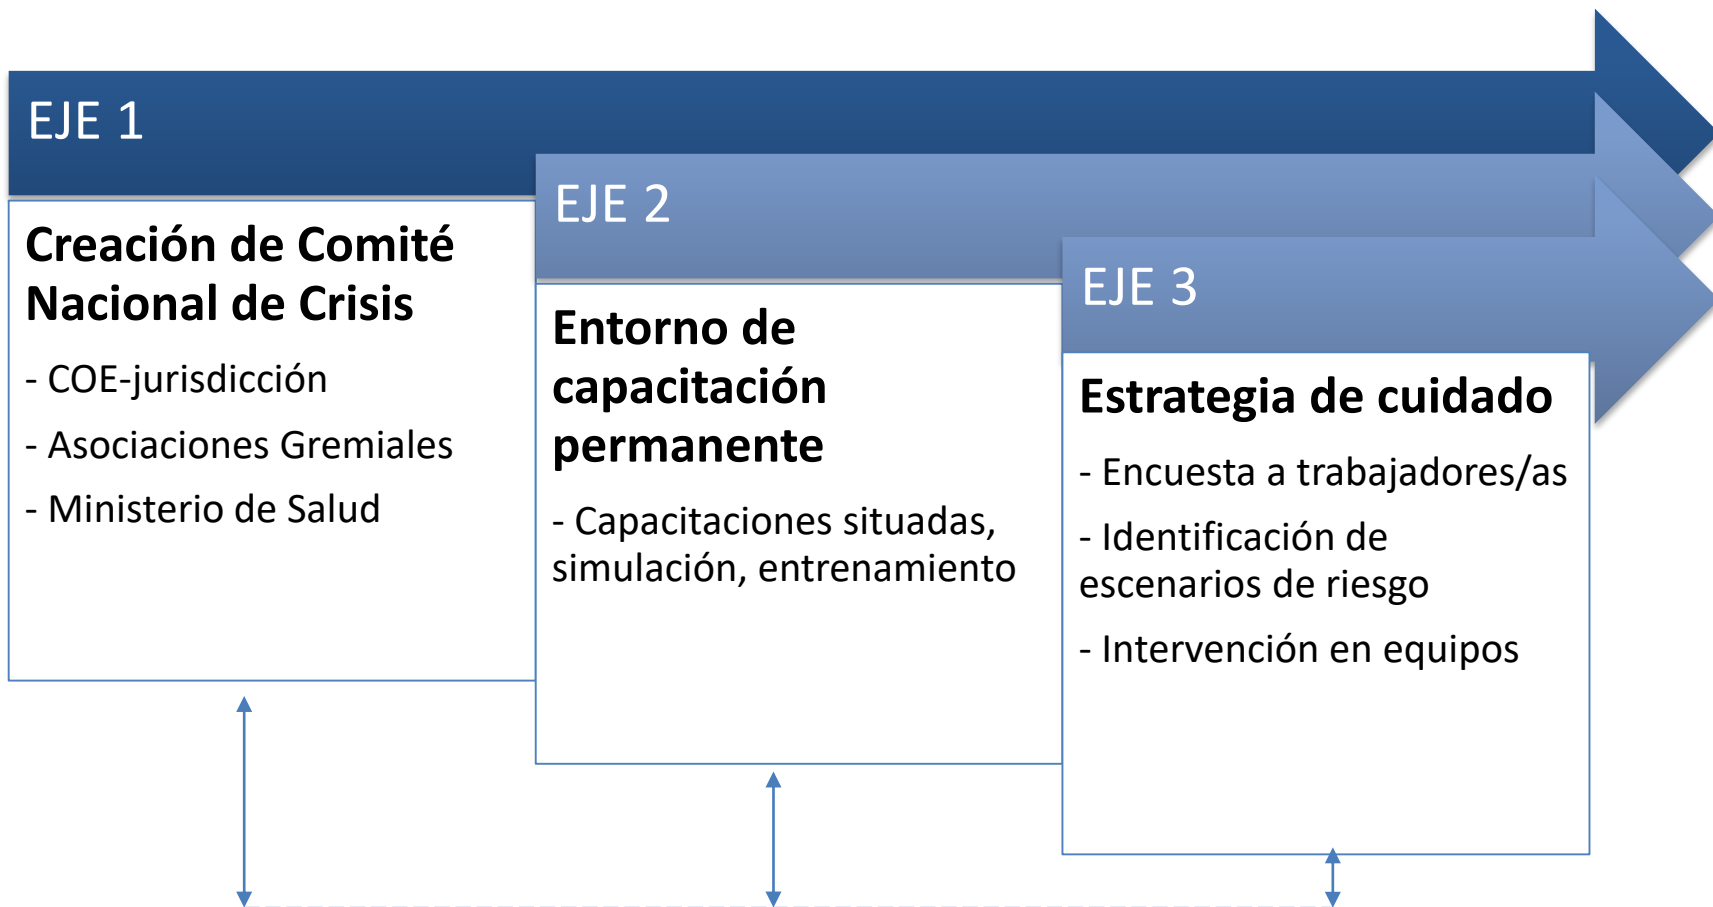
EJE 1

Creación de Comité Nacional de Crisis

- COE-jurisdicción

- Asociaciones Gremiales

- Ministerio de Salud

EJE 2

Entorno de capacitación permanente

- Capacitaciones situadas, simulación, entrenamiento

EJE 3

Estrategia de cuidado

- Encuesta a trabajadores/as

- Identificación de escenarios de riesgo

- Intervención en equipos